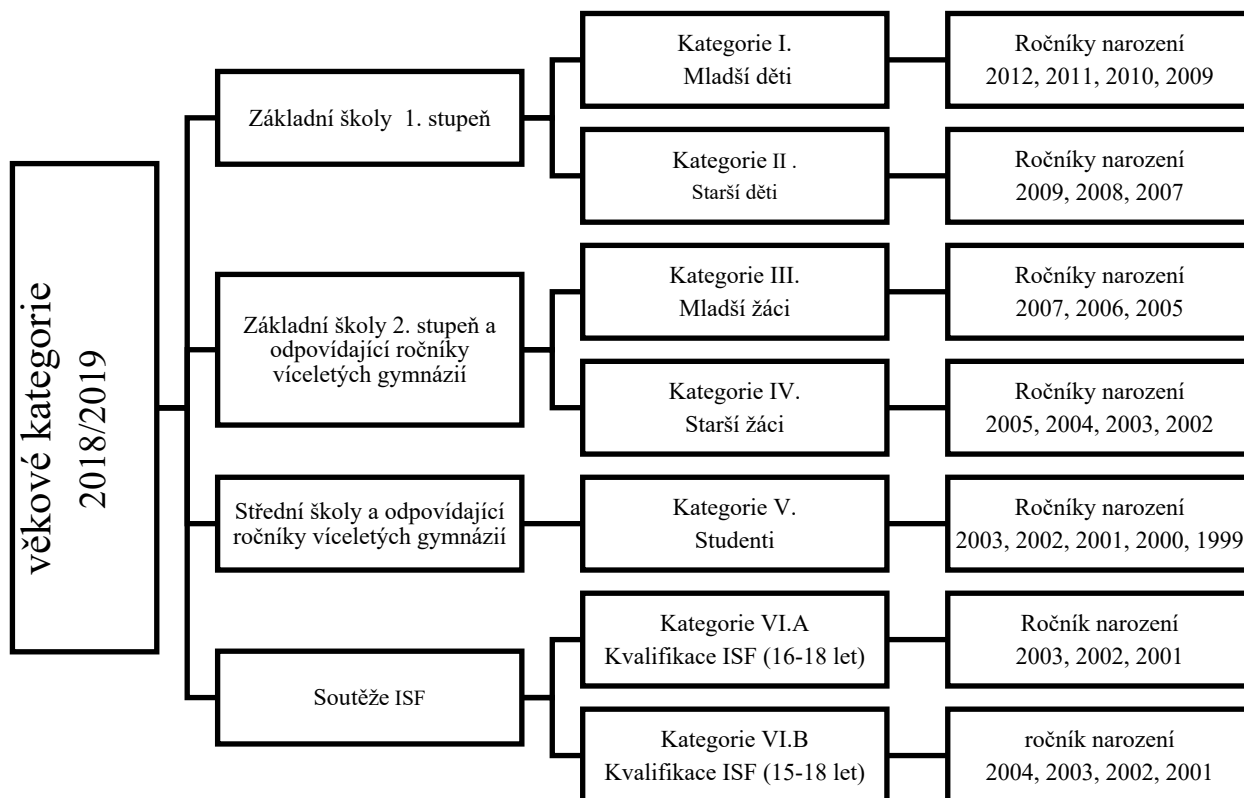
věkové kategorie
2018/2019

Základní školy 1. stupeň

Kategorie I.
Mladší děti

Ročníky narození
2012, 2011, 2010, 2009

Kategorie II .
Starší děti

Ročníky narození
2009, 2008, 2007

Základní školy 2. stupeň a odpovídající ročníky víceletých gymnázií

Kategorie III.
Mladší žáci

Ročníky narození
2007, 2006, 2005

Kategorie IV.
Starší žáci

Ročníky narození
2005, 2004, 2003, 2002

Střední školy a odpovídající ročníky víceletých gymnázií

Kategorie V.
Studenti

Ročníky narození
2003, 2002, 2001, 2000, 1999

Soutěže ISF

Kategorie VI.A
Kvalifikace ISF (16-18 let)

Ročník narození
2003, 2002, 2001

Kategorie VI.B
Kvalifikace ISF (15-18 let)

ročník narození
2004, 2003, 2002, 2001